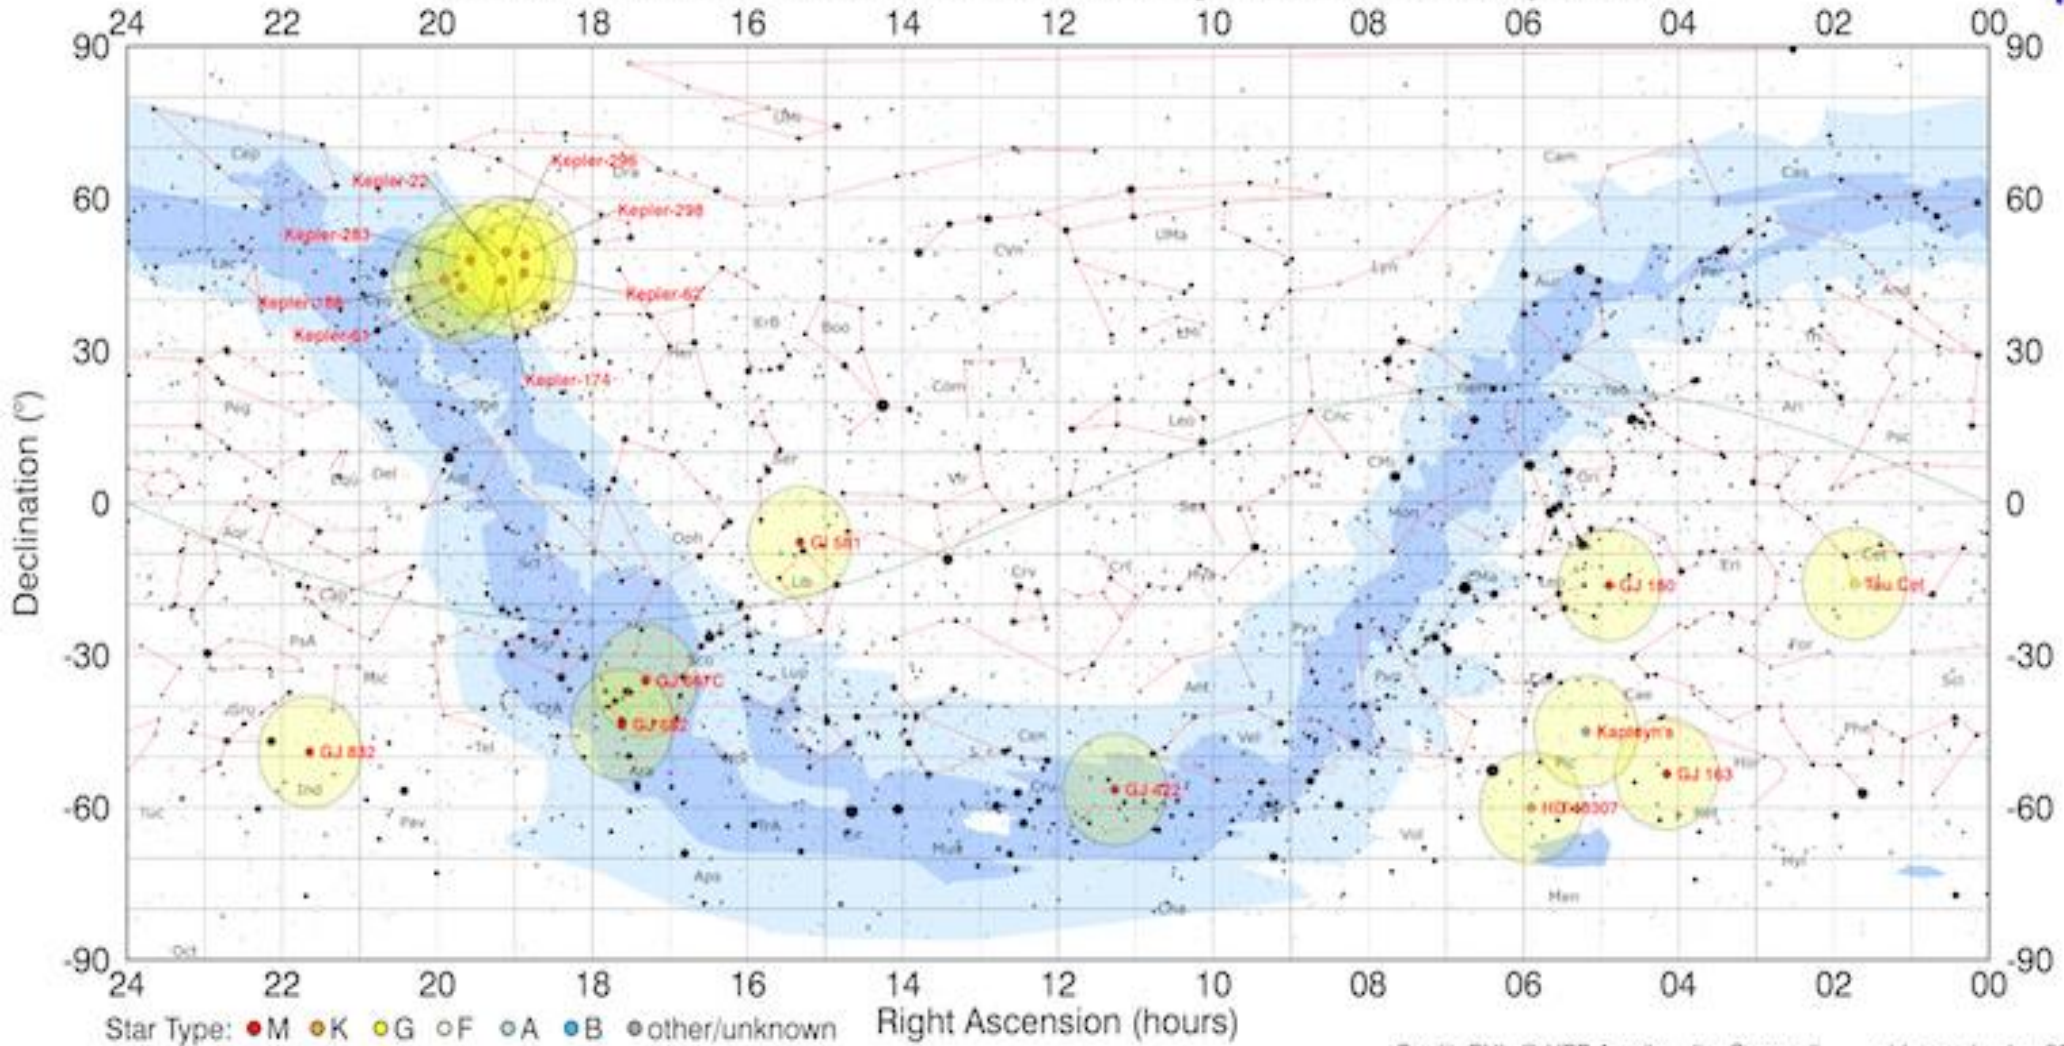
24 22 20 18 16 14 12 10 08 06 04 02 00

90
60
30
0
-30
-60
-90

90
60
30
0
-30
-60
-90

Declination (°)

Kepler-22
Kepler-296
Kepler-298
Kepler-283
Kepler-186
Kepler-62
Kepler-61
Kepler-174
GJ 581
GJ 180
Tau Cet
GJ 667C
GJ 682
GJ 832
GJ 422
Kapteyn's
GJ 163
HD 40307

Cep
Lac
Cyg
Dra
UMi
Cam
Cas
UMa
CVn
Lyn
Per
Aur
And
Tri
Ari
Psc
Her
CrB
Boo
LMi
Com
Leo
Cnc
Gem
Tau
Ori
Vul
Sge
Peg
Del
Equ
Aql
Ser
Oph
Vir
Sex
CMi
Mon
Eri
Cet
Aqr
Sct
Lib
Crv
Crt
Hya
CMa
Lep
Cap
PsA
Mic
Sgr
Sco
Lup
CrA
Ant
Pyx
Pup
Col
Cae
For
Scl
Gru
Tel
Ind
Ara
Nor
Cen
Vel
Car
Pic
Hor
Phe
Tuc
Pav
TrA
Cir
Mus
Cru
Vol
Dor
Ret
Hyi
Aps
Cha
Men
Oct

24 22 20 18 16 14 12 10 08 06 04 02 00

Star Type: M K G F A B other/unknown
Right Ascension (hours)
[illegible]